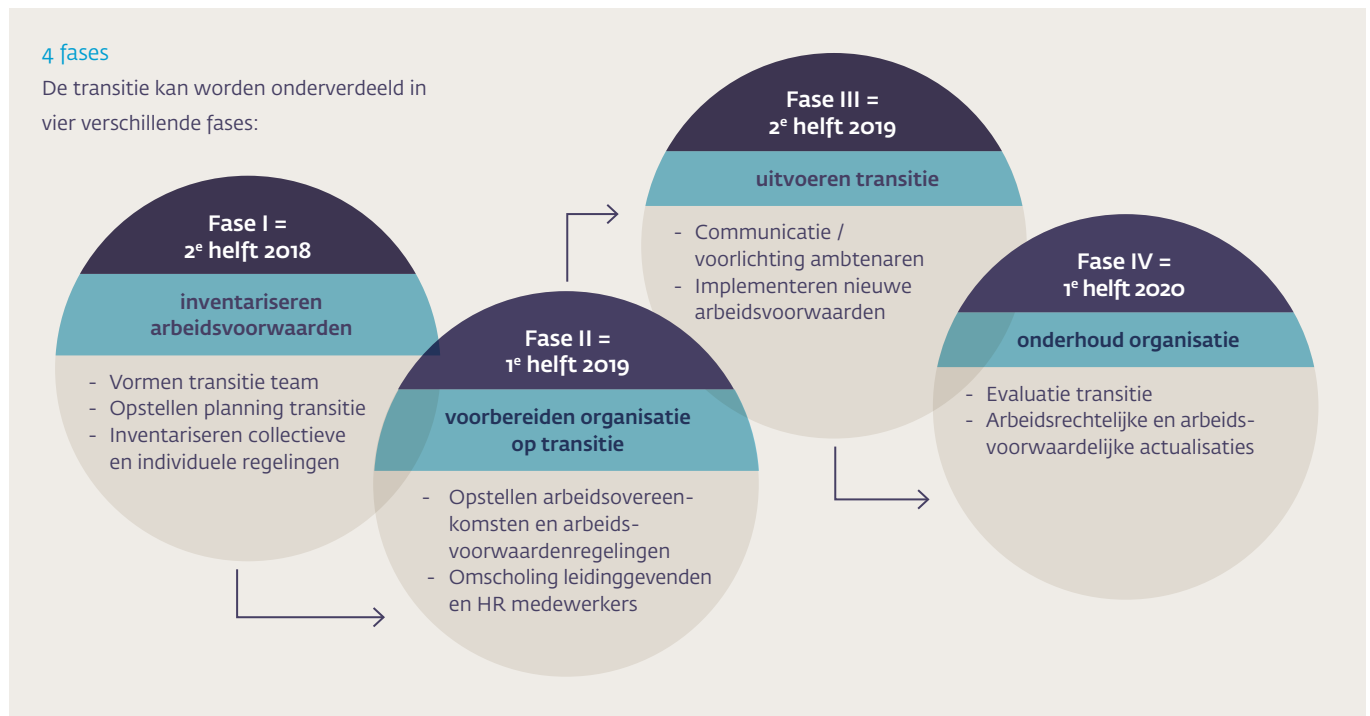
4 fases

De transitie kan worden onderverdeeld in vier verschillende fases:

Fase I = 2$^e$ helft 2018

inventariseren arbeidsvoorwaarden

- Vormen transitie team
- Opstellen planning transitie
- Inventariseren collectieve en individuele regelingen

Fase II = 1$^e$ helft 2019

voorbereiden organisatie op transitie

- Opstellen arbeidsovereenkomsten en arbeidsvoorwaardenregelingen
- Omscholing leidinggevenden en HR medewerkers

Fase III = 2$^e$ helft 2019

uitvoeren transitie

- Communicatie / voorlichting ambtenaren
- Implementeren nieuwe arbeidsvoorwaarden

Fase IV = 1$^e$ helft 2020

onderhoud organisatie

- Evaluatie transitie
- Arbeidsrechtelijke en arbeidsvoorwaardelijke actualisaties